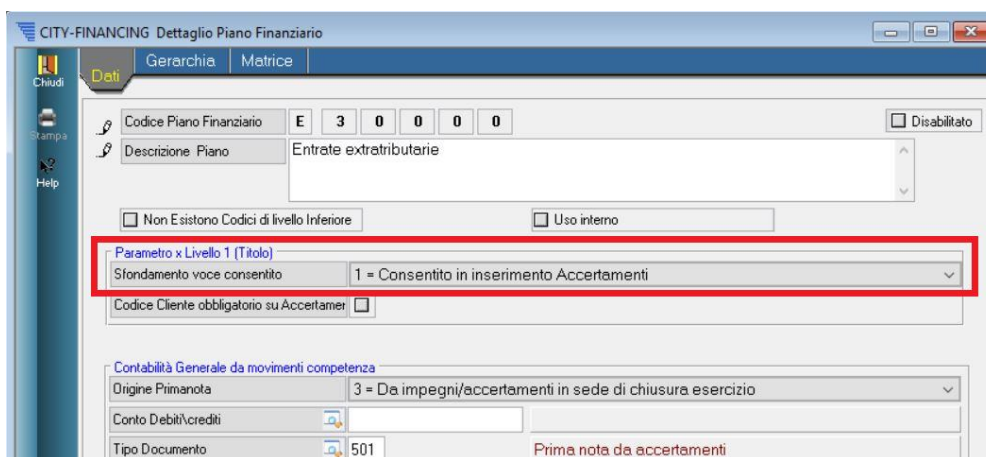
CITY-FINANCING Dettaglio Piano Finanziario

Chiudi
Stampa
Help

Dati
Gerarchia
Matrice

Codice Piano Finanziario
E 3 0 0 0 0
Disabilitato

Descrizione Piano
Entrate extratributarie

Non Esistono Codici di livello Inferiore
Uso interno

Parametro x Livello 1 (Titolo)
Sfondamento voce consentito
1 = Consentito in inserimento Accertamenti
Codice Cliente obbligatorio su Accertamer

Contabilità Generale da movimenti competenza
Origine Primanota
3 = Da impegni/accertamenti in sede di chiusura esercizio
Conto Debiti\crediti
Tipo Documento
501
Prima nota da accertamenti